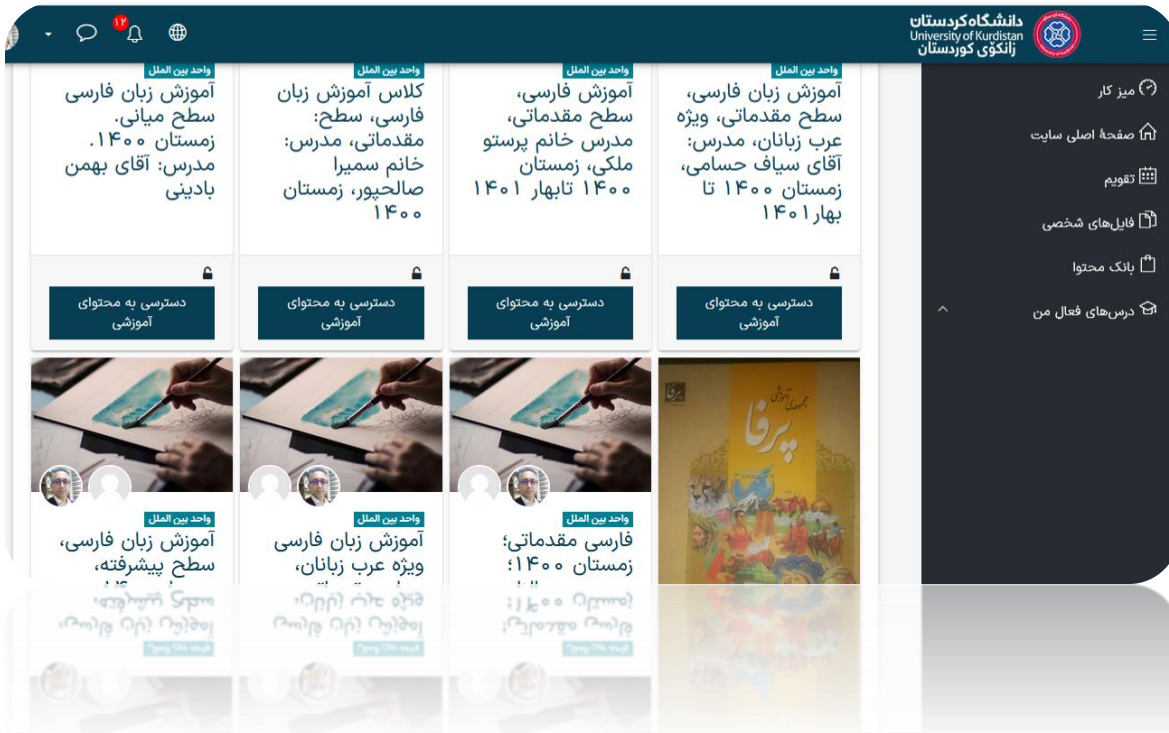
دانشگاه کردستان
University of Kurdistan
زانکۆی کوردستان

۱۲

میز کار
صفحهٔ اصلی سایت
تقویم
فایل‌های شخصی
بانک محتوا
درس‌های فعال من

واحد بین الملل
آموزش زبان فارسی، سطح مقدماتی، ویژه عرب زبانان، مدرس: آقای سیاف حسامی، زمستان ۱۴۰۰ تا بهار ۱۴۰۱
دسترسی به محتوای آموزشی

واحد بین الملل
آموزش فارسی، سطح مقدماتی، مدرس خانم پرستو ملکی، زمستان ۱۴۰۰ تابهار ۱۴۰۱
دسترسی به محتوای آموزشی

واحد بین الملل
کلاس آموزش زبان فارسی، سطح: مقدماتی، مدرس: خانم سمیرا صالحپور، زمستان ۱۴۰۰
دسترسی به محتوای آموزشی

واحد بین الملل
آموزش زبان فارسی سطح میانی. زمستان ۱۴۰۰. مدرس: آقای بهمن بادینی
دسترسی به محتوای آموزشی

مجموعهٔ آموزشی
پرفا

واحد بین الملل
فارسی مقدماتی؛ زمستان ۱۴۰۰؛

واحد بین الملل
آموزش زبان فارسی ویژه عرب زبانان،

واحد بین الملل
آموزش زبان فارسی، سطح پیشرفته،